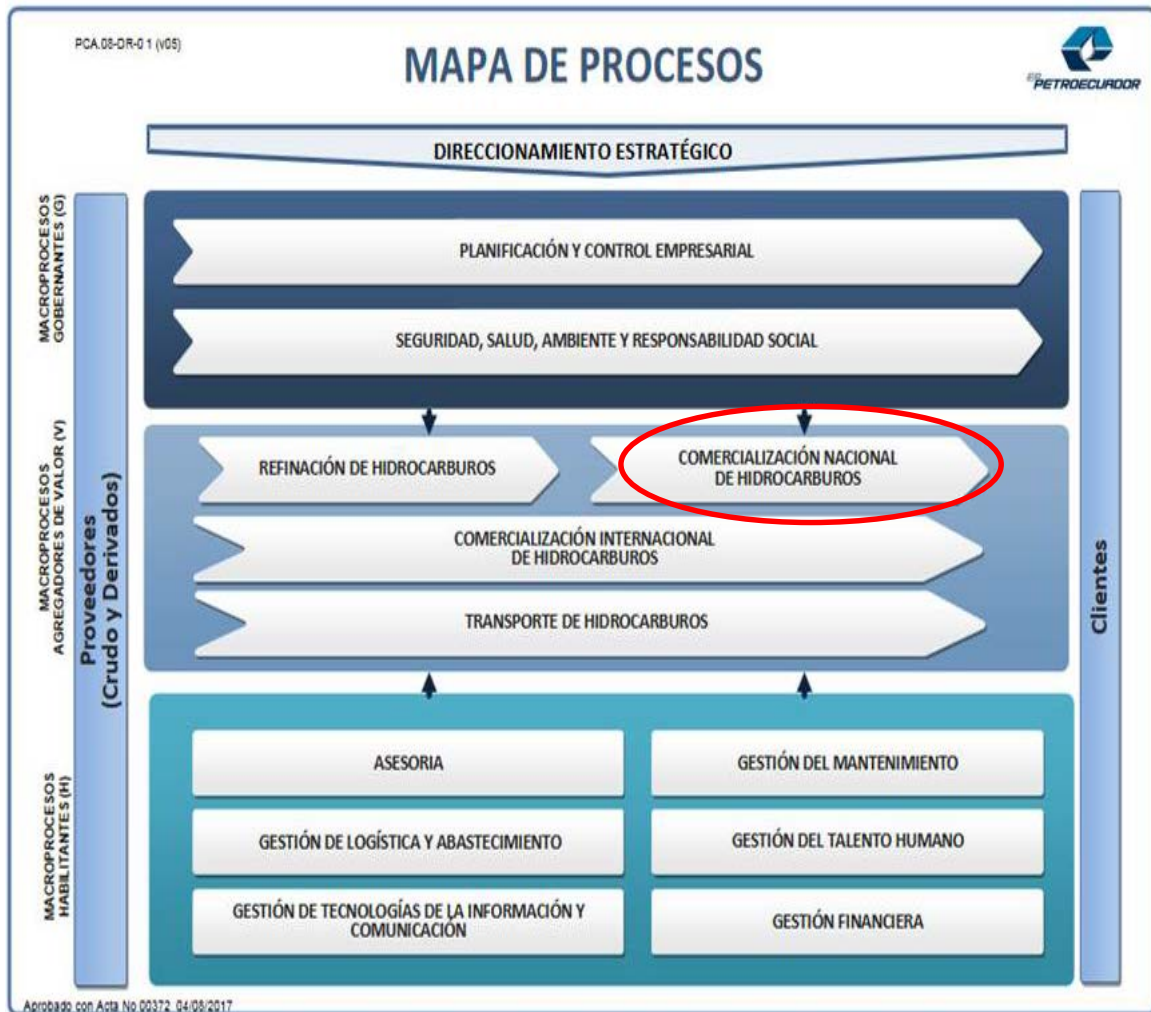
PCA.08-DR-0 1 (v05)

MAPA DE PROCESOS

EP PETROECUADOR

DIRECCIONAMIENTO ESTRATÉGICO

MACROPROCESOS GOBERNANTES (G)

PLANIFICACIÓN Y CONTROL EMPRESARIAL

SEGURIDAD, SALUD, AMBIENTE Y RESPONSABILIDAD SOCIAL

MACROPROCESOS AGREGADORES DE VALOR (V)

Proveedores (Crudo y Derivados)

REFINACIÓN DE HIDROCARBUROS

COMERCIALIZACIÓN NACIONAL DE HIDROCARBUROS

COMERCIALIZACIÓN INTERNACIONAL DE HIDROCARBUROS

TRANSPORTE DE HIDROCARBUROS

Clientes

MACROPROCESOS HABILITANTES (H)

ASESORIA

GESTIÓN DEL MANTENIMIENTO

GESTIÓN DE LOGÍSTICA Y ABASTECIMIENTO

GESTIÓN DEL TALENTO HUMANO

GESTIÓN DE TECNOLOGÍAS DE LA INFORMACIÓN Y COMUNICACIÓN

GESTIÓN FINANCIERA

Aprobado con Acta No 00372 04/08/2017